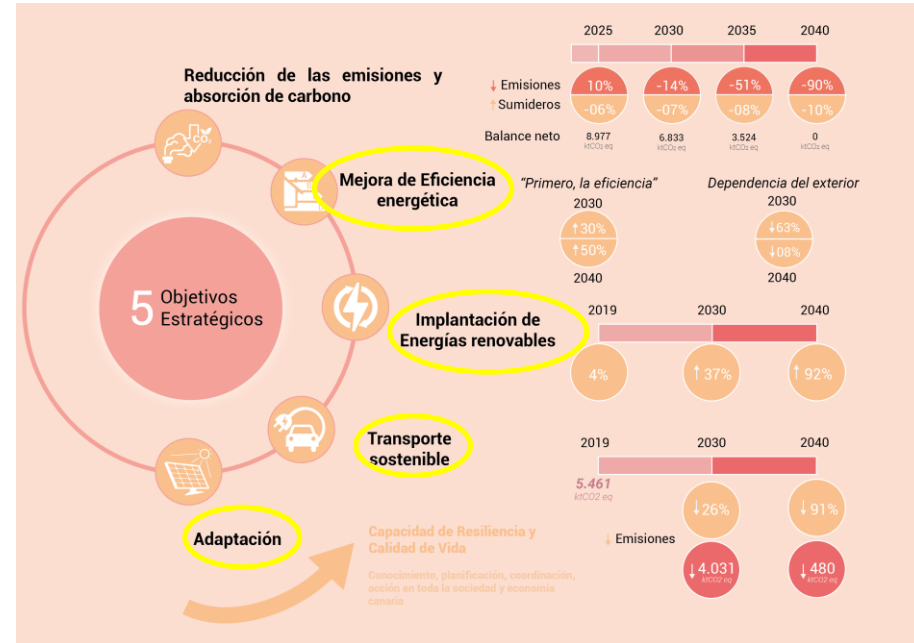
Reducción de las emisiones y absorción de carbono

$CO_2$

Mejora de Eficiencia energética

5 Objetivos Estratégicos

Implantación de Energías renovables

Transporte sostenible

Adaptación

Capacidad de Resiliencia y Calidad de Vida

Conocimiento, planificación, coordinación, acción en toda la sociedad y economía canaria

| | 2025 | 2030 | 2035 | 2040 |
|---|---|---|---|---|
| ↓ Emisiones | 10% | -14% | -51% | -90% |
| ↑ Sumideros | -06% | -07% | -08% | -10% |
| Balance neto | 8.977 ktCO₂ eq | 6.833 ktCO₂ eq | 3.524 ktCO₂ eq | 0 ktCO₂ eq |

"Primero, la eficiencia"

2030

↑30%

↑50%

2040

Dependencia del exterior

2030

↓63%

↓08%

2040

2019 2030 2040

4% ↑37% ↑92%

2019 2030 2040

5.461 ktCO2 eq

↓26% ↓91%

↓ Emisiones

↓4.031 ktCO2 eq

↓480 ktCO2 eq